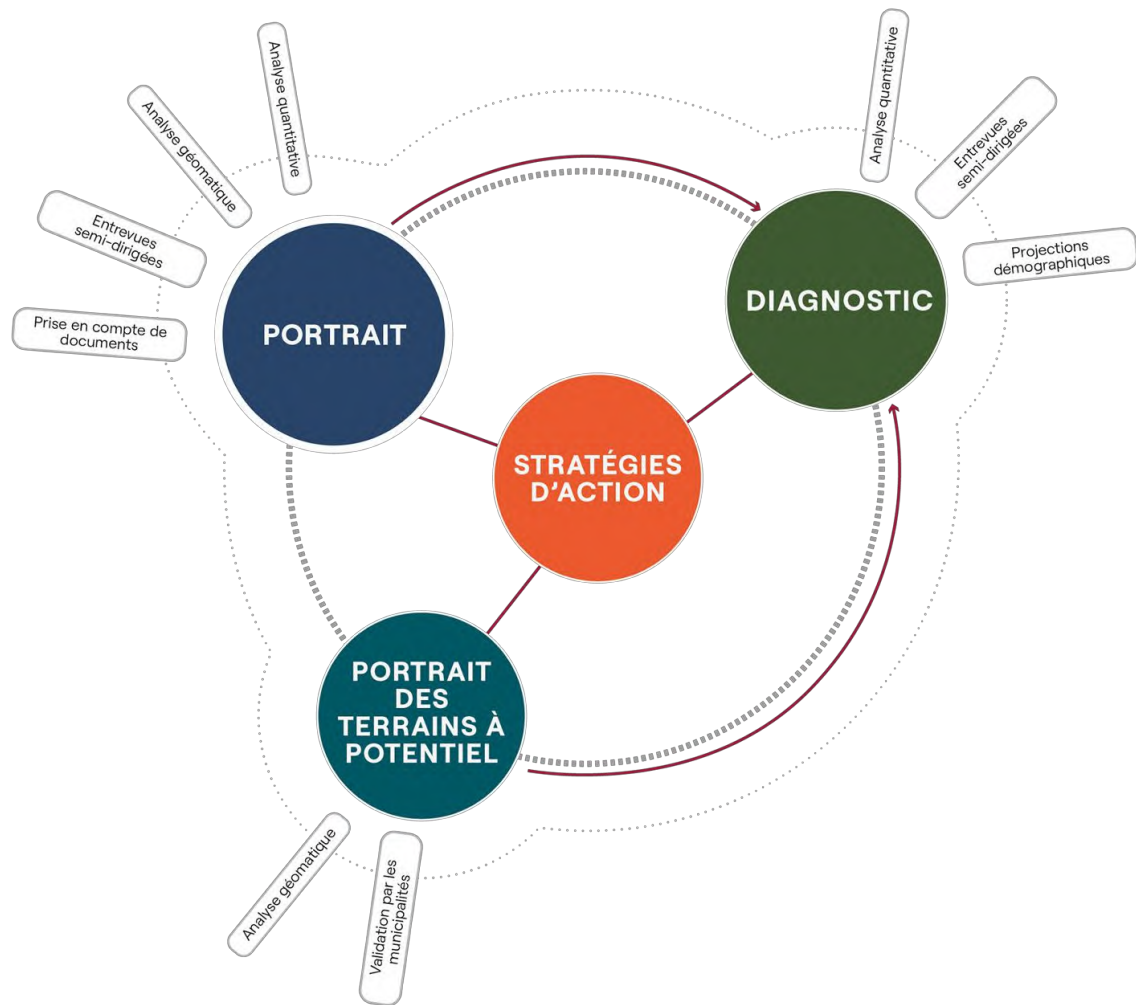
Analyse quantitative

Analyse géomatique

Entrevues semi-dirigées

Prise en compte de documents

PORTRAIT

Analyse quantitative

Entrevues semi-dirigées

Projections démographiques

DIAGNOSTIC

STRATÉGIES D'ACTION

PORTRAIT DES TERRAINS À POTENTIEL

Analyse géomatique

Validation par les municipalités